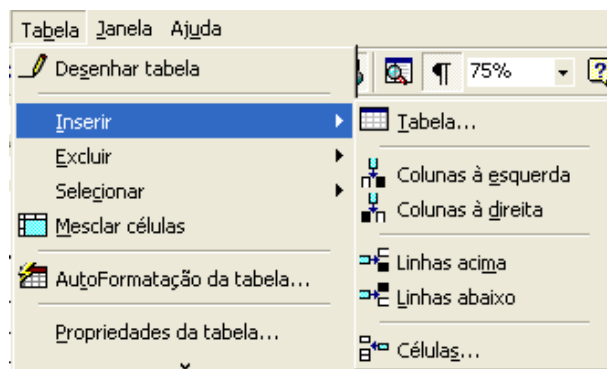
Tabela Janela Ajuda

Desenhar tabela

75%

Inserir

Excluir

Selecionar

Mesclar células

AutoFormatação da tabela...

Propriedades da tabela...

Tabela...

Colunas à esquerda

Colunas à direita

Linhas acima

Linhas abaixo

Células...